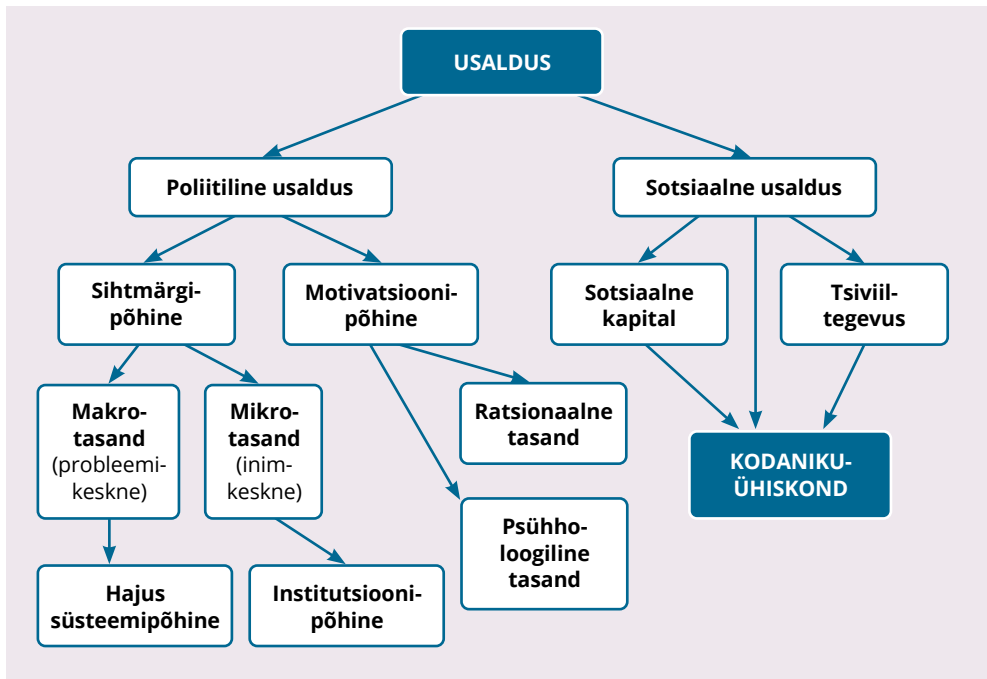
USALDUS

Poliitiline usaldus

Sotsiaalne usaldus

Sihtmärgipõhine

Motivatsioonipõhine

Sotsiaalne kapital

Tsiviiltegevus

Makrotasand (probleemikeskne)

Mikrotasand (inimkeskne)

Ratsionaalne tasand

KODANIKUÜHISKOND

Psühholoogiline tasand

Hajus süsteemipõhine

Institutsioonipõhine